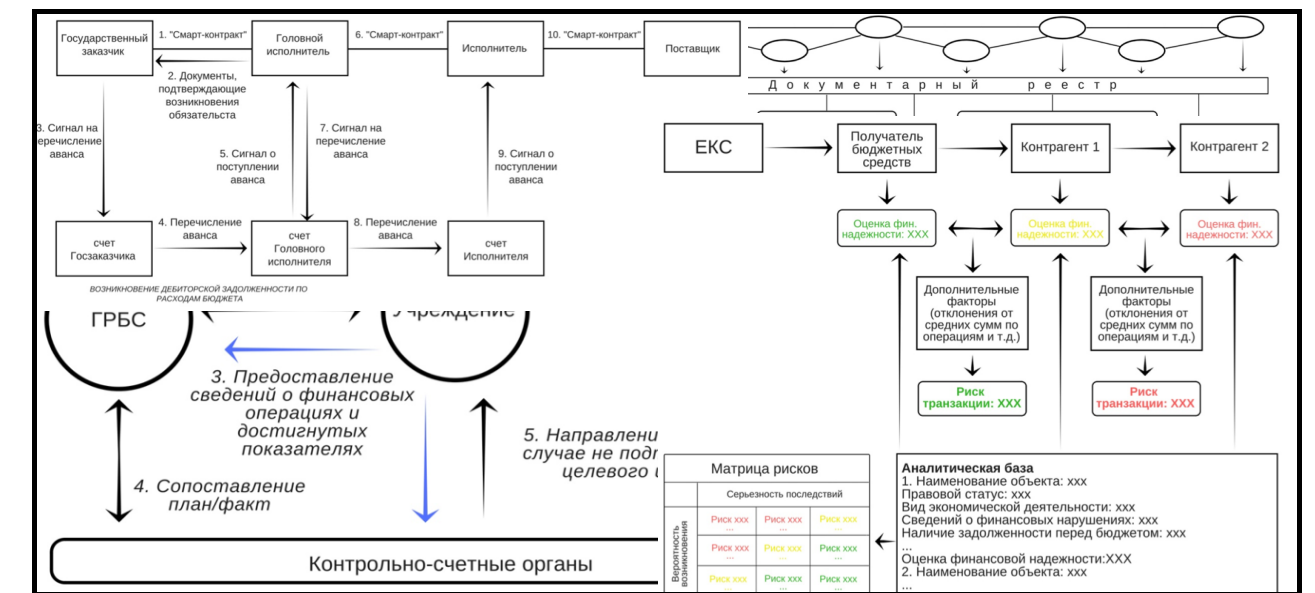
Государственный заказчик

1. "Смарт-контракт"

Головной исполнитель

6. "Смарт-контракт"

Исполнитель

10. "Смарт-контракт"

Поставщик

2. Документы, подтверждающие возникновения обязательства

3. Сигнал на перечисление аванса

5. Сигнал о поступлении аванса

7. Сигнал на перечисление аванса

9. Сигнал о поступлении аванса

счет Госзаказчика

4. Перечисление аванса

счет Головного исполнителя

8. Перечисление аванса

счет Исполнителя

ВОЗНИКНОВЕНИЕ ДЕБИТОРСКОЙ ЗАДОЛЖЕННОСТИ ПО РАСХОДАМ БЮДЖЕТА

ГРБС

Учреждение

3. Предоставление сведений о финансовых операциях и достигнутых показателях

4. Сопоставление план/факт

5. Направлени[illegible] случае не подт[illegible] целевого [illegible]

Контрольно-счетные органы

Документарный реестр

ЕКС

Получатель бюджетных средств

Контрагент 1

Контрагент 2

Оценка фин. надежности: XXX

Оценка фин. надежности: XXX

Оценка фин. надежности: XXX

Дополнительные факторы (отклонения от средних сумм по операциям и т.д.)

Дополнительные факторы (отклонения от средних сумм по операциям и т.д.)

Риск транзакции: XXX

Риск транзакции: XXX

Матрица рисков

Серьезность последствий

Вероятность возникновения

| Риск xxx | Риск xxx | Риск xxx |
|---|---|---|
| ... | ... | ... |
| Риск xxx | Риск xxx | Риск xxx |
| ... | ... | ... |
| Риск xxx | Риск xxx | Риск xxx |
| ... | ... | ... |

Аналитическая база
1. Наименование объекта: xxx
Правовой статус: xxx
Вид экономической деятельности: xxx
Сведений о финансовых нарушениях: xxx
Наличие задолженности перед бюджетом: xxx
...
Оценка финансовой надежности:XXX
2. Наименование объекта: xxx
...